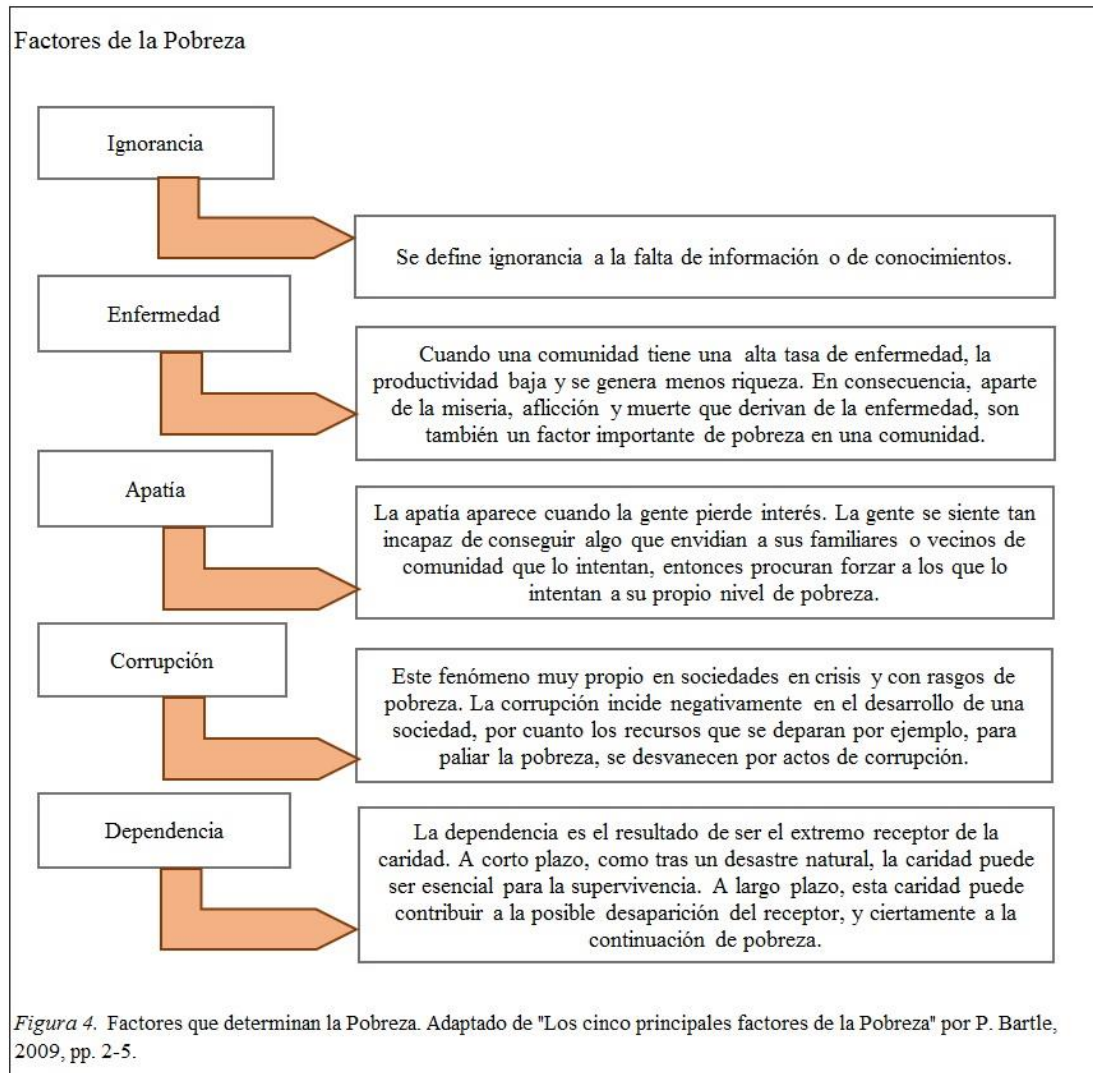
Factores de la Pobreza

Ignorancia

Se define ignorancia a la falta de información o de conocimientos.

Enfermedad

Cuando una comunidad tiene una alta tasa de enfermedad, la productividad baja y se genera menos riqueza. En consecuencia, aparte de la miseria, aflicción y muerte que derivan de la enfermedad, son también un factor importante de pobreza en una comunidad.

Apatía

La apatía aparece cuando la gente pierde interés. La gente se siente tan incapaz de conseguir algo que envidian a sus familiares o vecinos de comunidad que lo intentan, entonces procuran forzar a los que lo intentan a su propio nivel de pobreza.

Corrupción

Este fenómeno muy propio en sociedades en crisis y con rasgos de pobreza. La corrupción incide negativamente en el desarrollo de una sociedad, por cuanto los recursos que se deparan por ejemplo, para paliar la pobreza, se desvanecen por actos de corrupción.

Dependencia

La dependencia es el resultado de ser el extremo receptor de la caridad. A corto plazo, como tras un desastre natural, la caridad puede ser esencial para la supervivencia. A largo plazo, esta caridad puede contribuir a la posible desaparición del receptor, y ciertamente a la continuación de pobreza.

Figura 4. Factores que determinan la Pobreza. Adaptado de "Los cinco principales factores de la Pobreza" por P. Bartle, 2009, pp. 2-5.